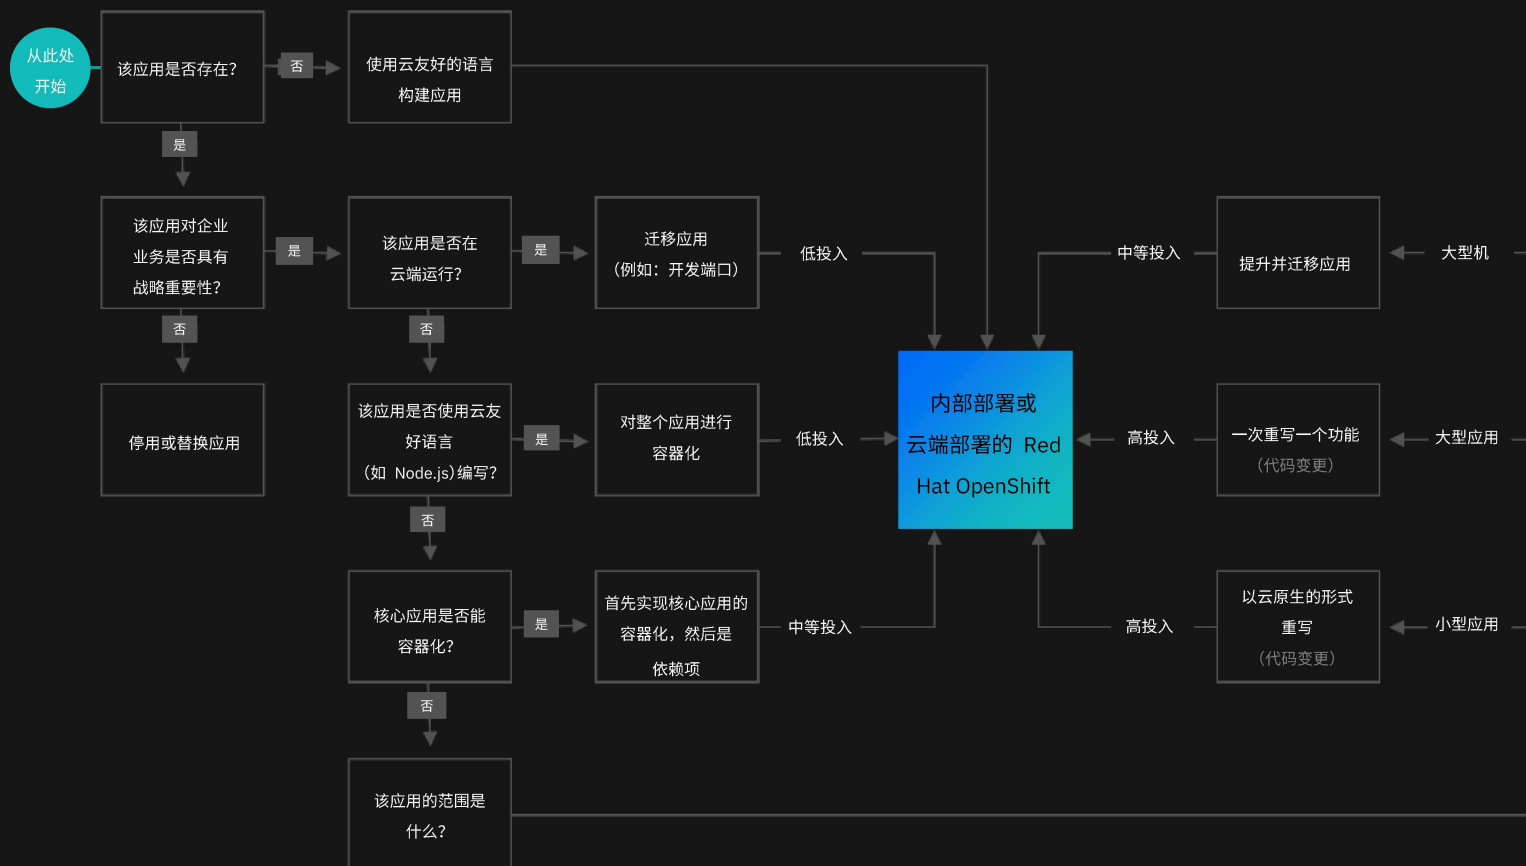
从此处开始

该应用是否存在?

否

使用云友好的语言构建应用

是

该应用对企业业务是否具有战略重要性?

是

该应用是否在云端运行?

是

迁移应用（例如：开发端口）

低投入

中等投入

提升并迁移应用

大型机

否

否

停用或替换应用

该应用是否使用云友好语言（如 Node.js）编写?

是

对整个应用进行容器化

低投入

内部部署或云端部署的 Red Hat OpenShift

高投入

一次重写一个功能（代码变更）

大型应用

否

核心应用是否能容器化?

是

首先实现核心应用的容器化，然后是依赖项

中等投入

高投入

以云原生的形式重写（代码变更）

小型应用

否

该应用的范围是什么?